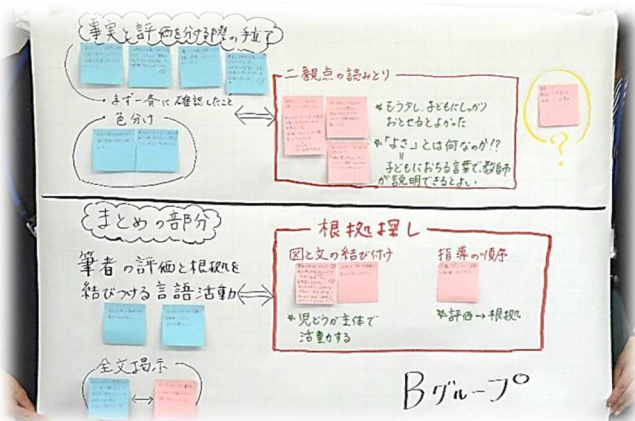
事実と評価を対比の手立て

まず一緒に確認したこと

色分け

二観点の読みとり

＊もう少し子どもにしっかりおとせるとよかった

＊「よさ」とは何なのか!?
＝
子どもにおちる言葉で教師が説明できるとよい

?

まとめの部分

筆者の評価と根拠を結びつける言語活動

全文掲示

根拠探し

図と文の結び付け

＊児童が主体で活動する

指導の順序

＊評価→根拠

Bグループ